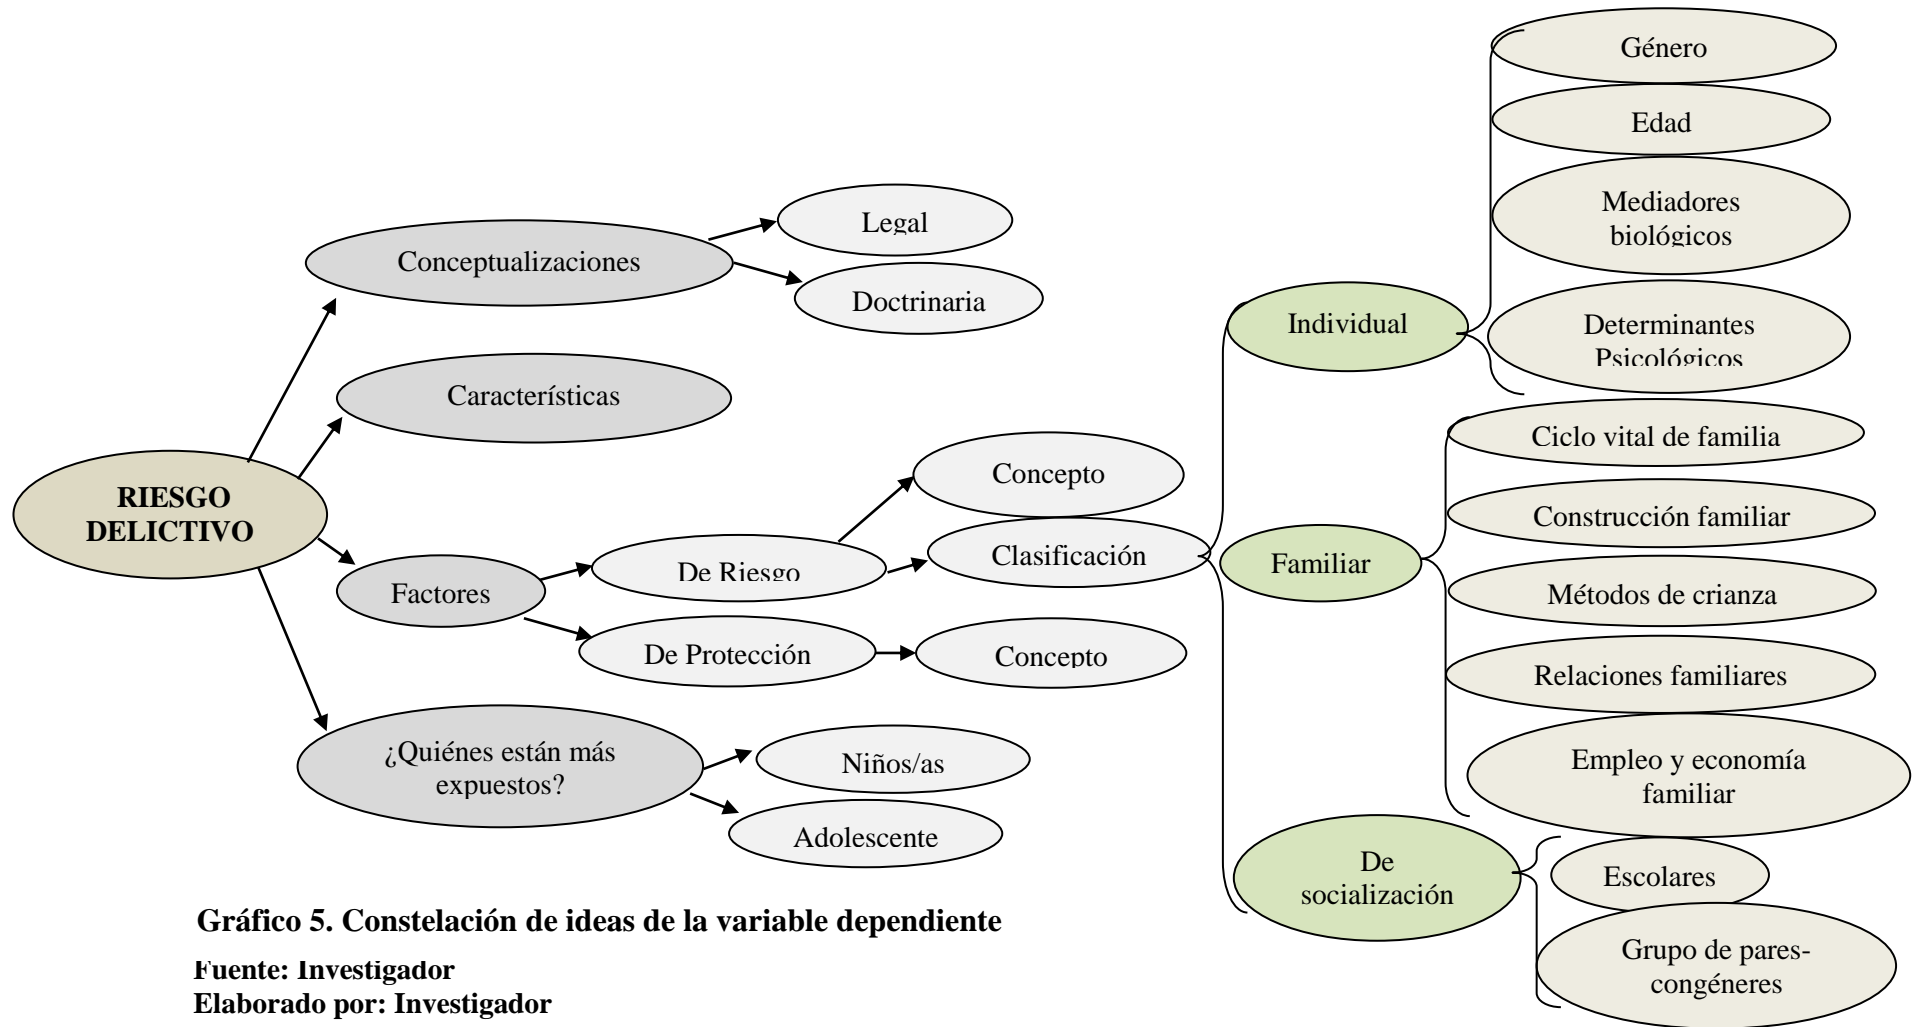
RIESGO DELICTIVO

Conceptualizaciones

Legal

Doctrinaria

Características

Factores

De Riesgo

Concepto

Clasificación

De Protección

Concepto

¿Quiénes están más expuestos?

Niños/as

Adolescente

Individual

Género

Edad

Mediadores biológicos

Determinantes Psicológicos

Familiar

Ciclo vital de familia

Construcción familiar

Métodos de crianza

Relaciones familiares

Empleo y economía familiar

De socialización

Escolares

Grupo de pares-congéneres

Gráfico 5. Constelación de ideas de la variable dependiente

Fuente: Investigador
Elaborado por: Investigador